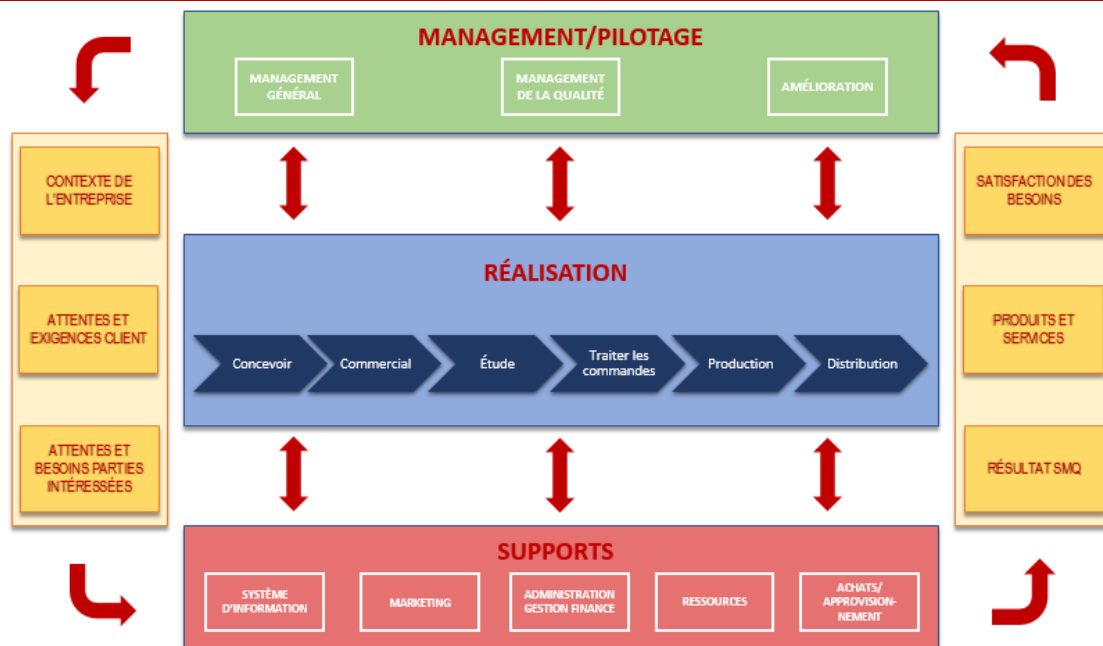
MANAGEMENT/PILOTAGE

MANAGEMENT GÉNÉRAL

MANAGEMENT DE LA QUALITÉ

AMÉLIORATION

CONTEXTE DE L'ENTREPRISE

ATTENTES ET EXIGENCES CLIENT

ATTENTES ET BESOINS PARTIES INTÉRESSÉES

RÉALISATION

Concevoir

Commercial

Étude

Traiter les commandes

Production

Distribution

SATISFACTION DES BESOINS

PRODUITS ET SERVICES

RÉSULTAT SMQ

SUPPORTS

SYSTÈME D'INFORMATION

MARKETING

ADMINISTRATION GESTION FINANCE

RESSOURCES

ACHATS/ APPROVISION-NEMENT